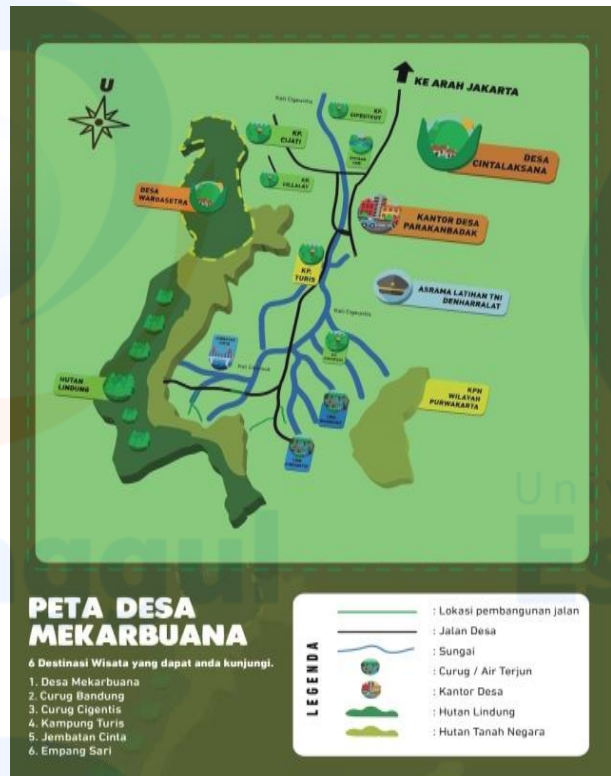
U

KE ARAH JAKARTA

Kali Cigentis

KP. CIPEUTEUY

KP. CIJATI

KP. CILLALAY

DESA CINTALAKSANA

DESA WARGASETRA

KANTOR DESA PARAKANBADAK

KP. TURIS

ASRAMA LATIHAN TNI DENHARRALAT

Kali Cigentis

HUTAN LINDUNG

KPH WILAYAH PURWAKARTA

PETA DESA MEKARBUANA

6 Destinasi Wisata yang dapat anda kunjungi.

1. Desa Mekarbuana
2. Curug Bandung
3. Curug Cigentis
4. Kampung Turis
5. Jembatan Cinta
6. Empang Sari

LEGENDA

: Lokasi pembangunan jalan
: Jalan Desa
: Sungai
: Curug / Air Terjun
: Kantor Desa
: Hutan Lindung
: Hutan Tanah Negara